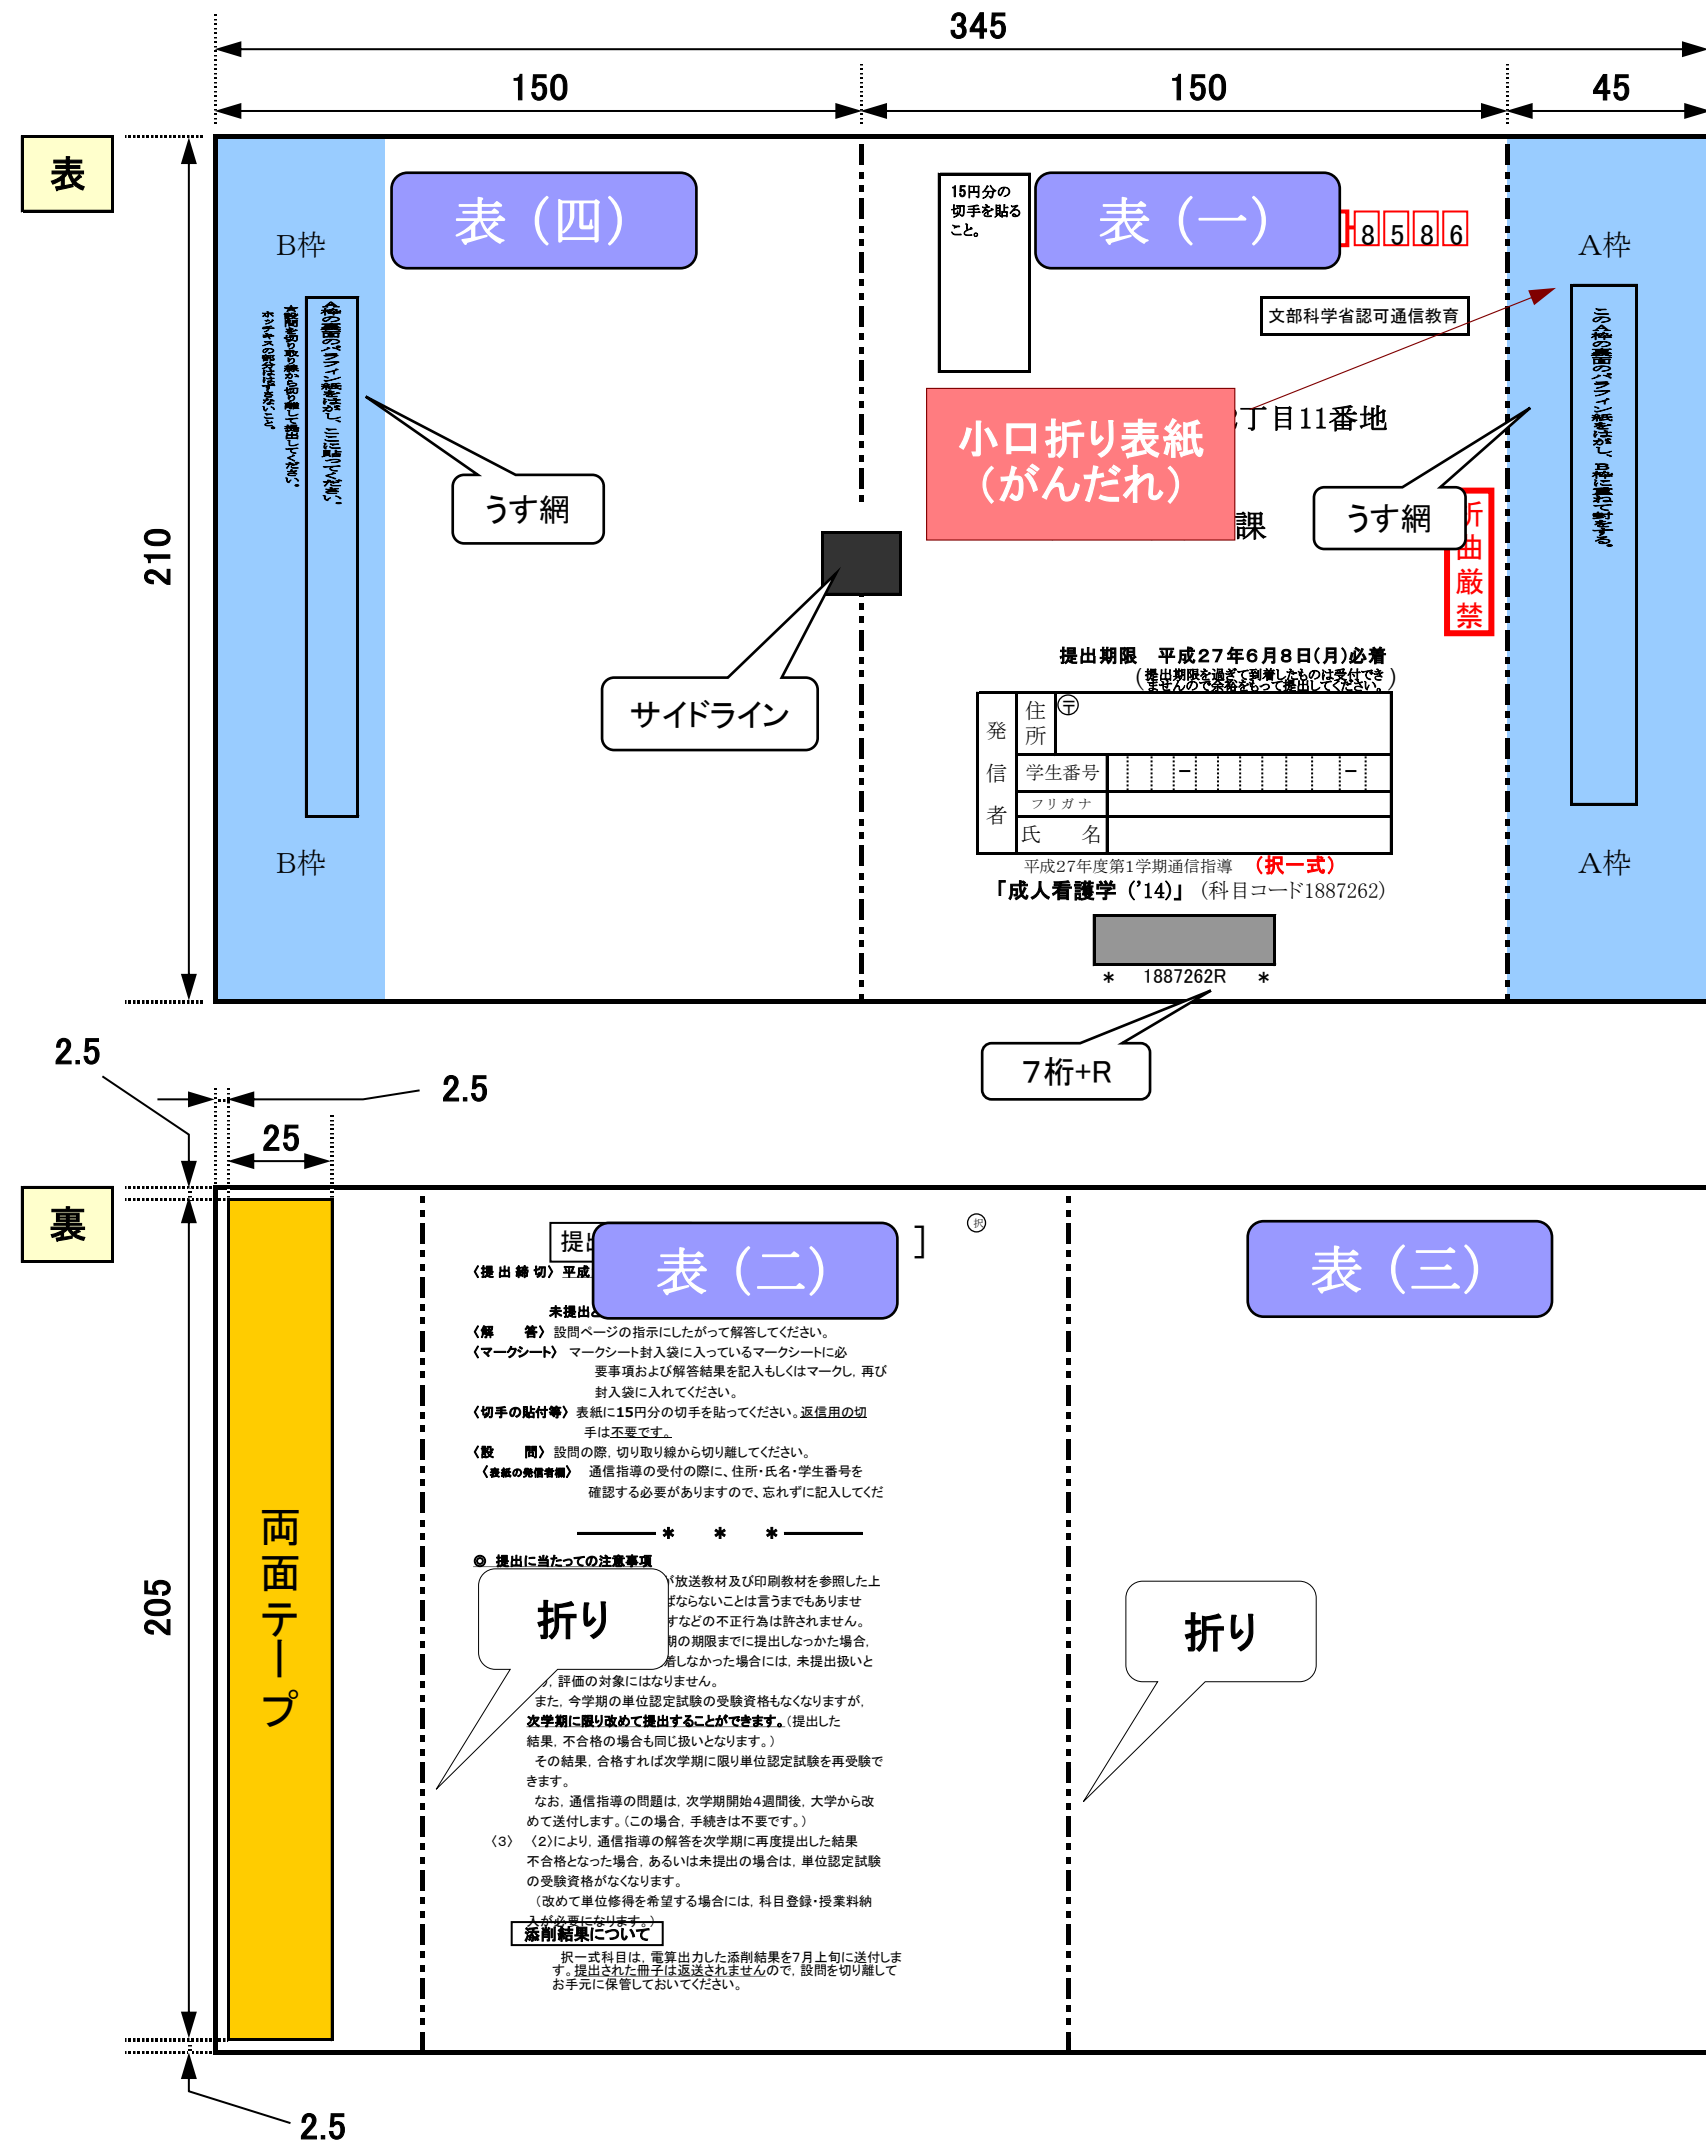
345

150

150

45

表

B枠

表（四）

15円分の切手を貼ること。

表（一）

8 5 8 6

A枠

文部科学省認可通信教育

小口折り表紙（がんだれ）

丁目11番地

課

うす網

うす網

折曲厳禁

サイドライン

提出期限　平成27年6月8日(月)必着

（提出期限を過ぎて到着したものは受付できませんので余裕をもって提出してください。）

| 発信者 | 住所 | 〒 |
|---|---|---|
| | 学生番号 | － － |
| | フリガナ | |
| | 氏　名 | |

平成27年度第1学期通信指導　（択一式）

「成人看護学（'14）」（科目コード1887262）

＊　1887262R　＊

B枠

A枠

210

7桁+R

2.5

2.5

25

裏

両面テープ

提

表（二）

〕

〈提出締切〉平成

未提出

〈解　　答〉設問ページの指示にしたがって解答してください。

〈マークシート〉マークシート封入袋に入っているマークシートに必要事項および解答結果を記入もしくはマークし，再び封入袋に入れてください。

〈切手の貼付等〉表紙に15円分の切手を貼ってください。返信用の切手は不要です。

〈設　　問〉設問の際，切り取り線から切り離してください。

〈表紙の発信者欄〉通信指導の受付の際に，住所・氏名・学生番号を確認する必要がありますので，忘れずに記入してくだ

＊　＊　＊

◎ 提出に当たっての注意事項

折り

放送教材及び印刷教材を参照した上ばならないことは言うまでもありませすなどの不正行為は許されません。期の期限までに提出しなかった場合，着しなかった場合には，未提出扱いと，評価の対象にはなりません。

また，今学期の単位認定試験の受験資格もなくなりますが，次学期に限り改めて提出することができます。（提出した結果，不合格の場合も同じ扱いとなります。）

その結果，合格すれば次学期に限り単位認定試験を再受験できます。

なお，通信指導の問題は，次学期開始4週間後，大学から改めて送付します。（この場合，手続きは不要です。）

（3）（2）により，通信指導の解答を次学期に再度提出した結果不合格となった場合，あるいは未提出の場合は，単位認定試験の受験資格がなくなります。

（改めて単位修得を希望する場合には，科目登録・授業料納入が必要になります。）

添削結果について

択一式科目は，電算出力した添削結果を7月上旬に送付します。提出された冊子は返送されませんので，設問を切り離してお手元に保管しておいてください。

表（三）

折り

205

2.5